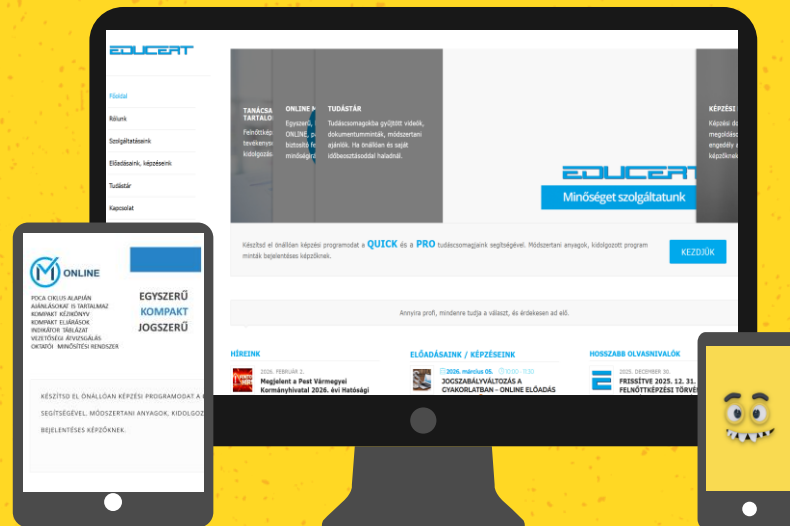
EDUCERT

Főoldal
Rólunk
Szolgáltatásaink
Előadásaink, képzéseink
Tudástár
Kapcsolat

TANÁCSA TARTALO
Felnőttképz tevékenysé kidolgozás

ONLINE M
Egyszerű, ONLINE, p biztosító fe minőségirá

TUDÁSTÁR
Tudáscsomagokba gyűjtött videók, dokumentumminták, módszertani ajánlók. Ha önállóan és saját időbeosztásoddal haladnál.

EDUCERT
Minőséget szolgáltatunk

KÉPZÉSI
Képzési do megoldásc engedély a képzőknek

Készítsd el önállóan képzési programodat a QUICK és a PRO tudáscsomagjaink segítségével. Módszertani anyagok, kidolgozott program minták bejelentéses képzőknek.

KEZDJÜK

Annyira profi, mindenre tudja a választ, és érdekesen ad elő.

HÍREINK
2026. FEBRUÁR 2.
Megjelent a Pest Vármegyei Kormányhivatal 2026. évi Hatósági

ELŐADÁSAINK / KÉPZÉSEINK
2026. március 05. 10:00 - 11:30
JOGSZABÁLYVÁLTOZÁS A GYAKORLATBAN - ONLINE ELŐADÁS

HOSSZABB OLVASNIVALÓK
2025. DECEMBER 30.
FRISSÍTVE 2025. 12. 31. FELNŐTTKÉPZÉSI TÖRVÉ

ONLINE
POCA CIKLUS ALAPJÁN
AJÁNLÁSOKAT IS TARTALMAZ
KOMPAKT KÉZIKÖNYV
KOMPAKT ELJÁRÁSOK
INDIKÁTOR TÁBLÁZAT
VEZETŐSÉGI ÁTVIZSGÁLÁS
OKTATÓI MINŐSÍTÉSI RENDSZER

EGYSZERŰ
KOMPAKT
JOGSZERŰ

KÉSZÍTSD EL ÖNÁLLÓAN KÉPZÉSI PROGRAMODAT A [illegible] SEGÍTSÉGÉVEL. MÓDSZERTANI ANYAGOK, KIDOLGOZ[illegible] BEJELENTÉSES KÉPZŐKNEK.